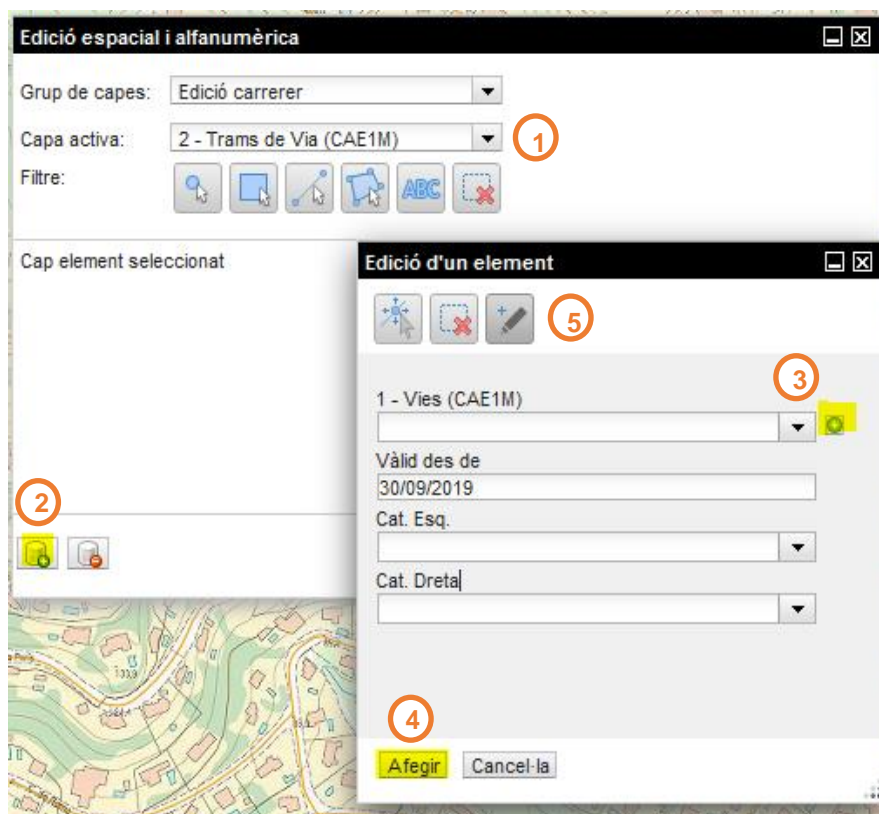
Edició espacial i alfanumèrica

Grup de capes: Edició carrerer

Capa activa: 2 - Trams de Via (CAE1M)

1

Filtre:

ABC

Cap element seleccionat

2

Edició d'un element

5

3

1 - Vies (CAE1M)

Vàlid des de

30/09/2019

Cat. Esq.

Cat. Dreta

4

Afegir

Cancel·la